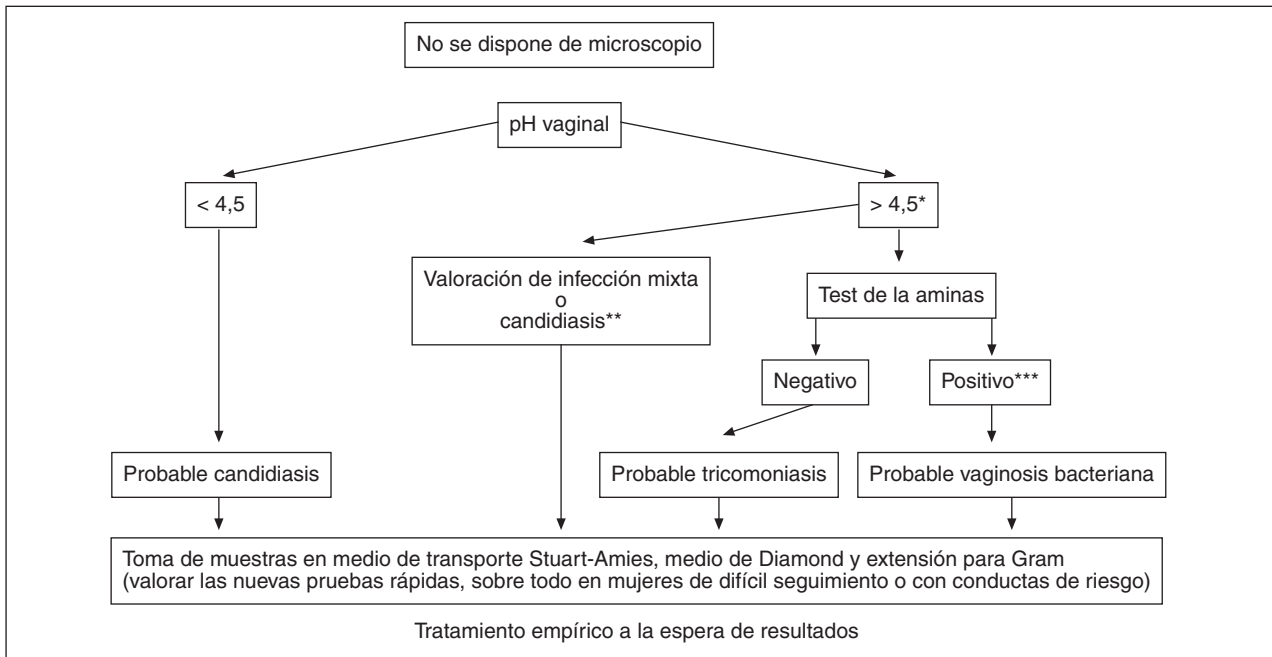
No se dispone de microscopio

pH vaginal

< 4,5

> 4,5*

Valoración de infección mixta
o
candidiasis**

Test de la aminas

Negativo

Positivo***

Probable candidiasis

Probable tricomoniasis

Probable vaginosis bacteriana

Toma de muestras en medio de transporte Stuart-Amies, medio de Diamond y extensión para Gram (valorar las nuevas pruebas rápidas, sobre todo en mujeres de difícil seguimiento o con conductas de riesgo)

Tratamiento empírico a la espera de resultados